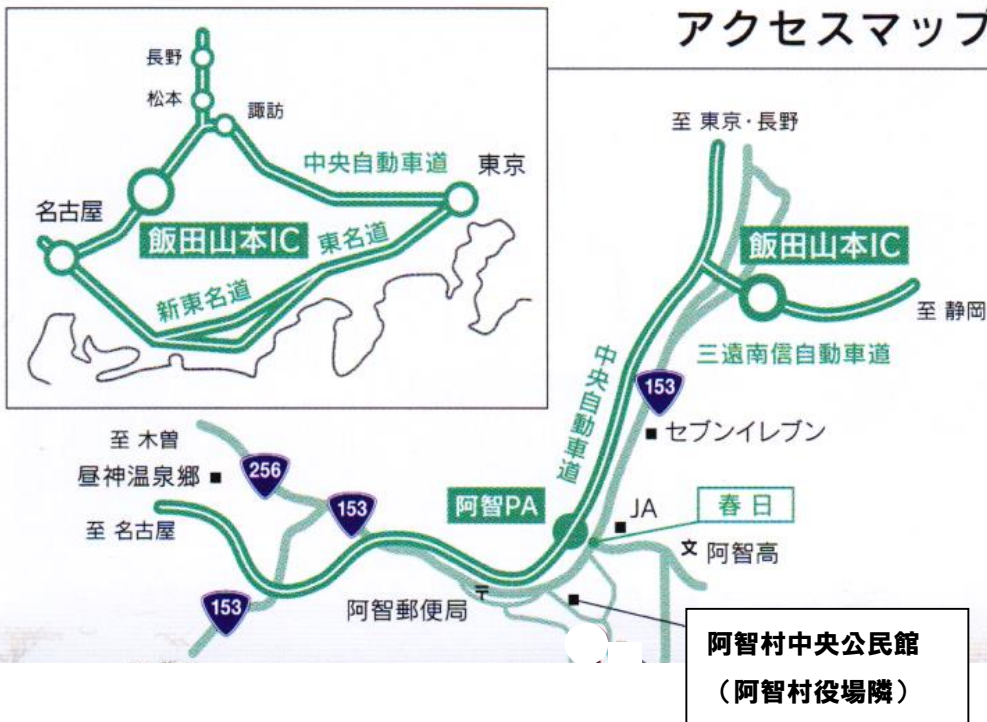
アクセスマップ

長野
松本
諏訪
中央自動車道
東京
名古屋
飯田山本IC
東名道
新東名道

至 東京・長野
飯田山本IC
至 静岡
三遠南信自動車道
中央自動車道
153
セブンイレブン
至 木曽
256
昼神温泉郷
153
至 名古屋
阿智PA
JA
春日
阿智高
153
阿智郵便局
阿智村中央公民館
（阿智村役場隣）